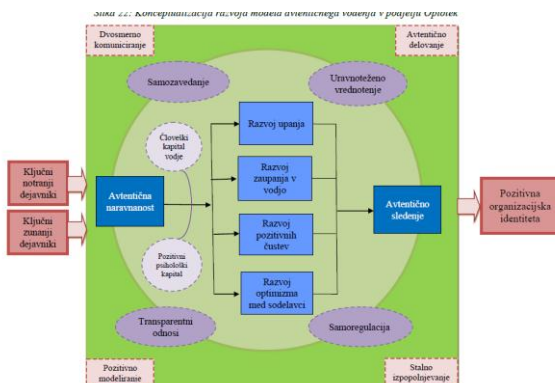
Slika 22: Konceptualizacija razvoja modela avtentičnega vodenja v podjetju Optotek

Dvosmerno komuniciranje

Avtentično delovanje

Samozavedanje

Uravnoteženo vrednotenje

Človeški kapital vodje

Razvoj upanja

Razvoj zaupanja v vodjo

Ključni notranji dejavniki

Ključni zunanji dejavniki

Avtentična naravnanost

Razvoj pozitivnih čustev

Avtentično sledenje

Pozitivna organizacijska identiteta

Pozitivni psihološki kapital

Razvoj optimizma med sodelavci

Transparentni odnosi

Samoregulacija

Pozitivno modeliranje

Stalno izpopolnjevanje